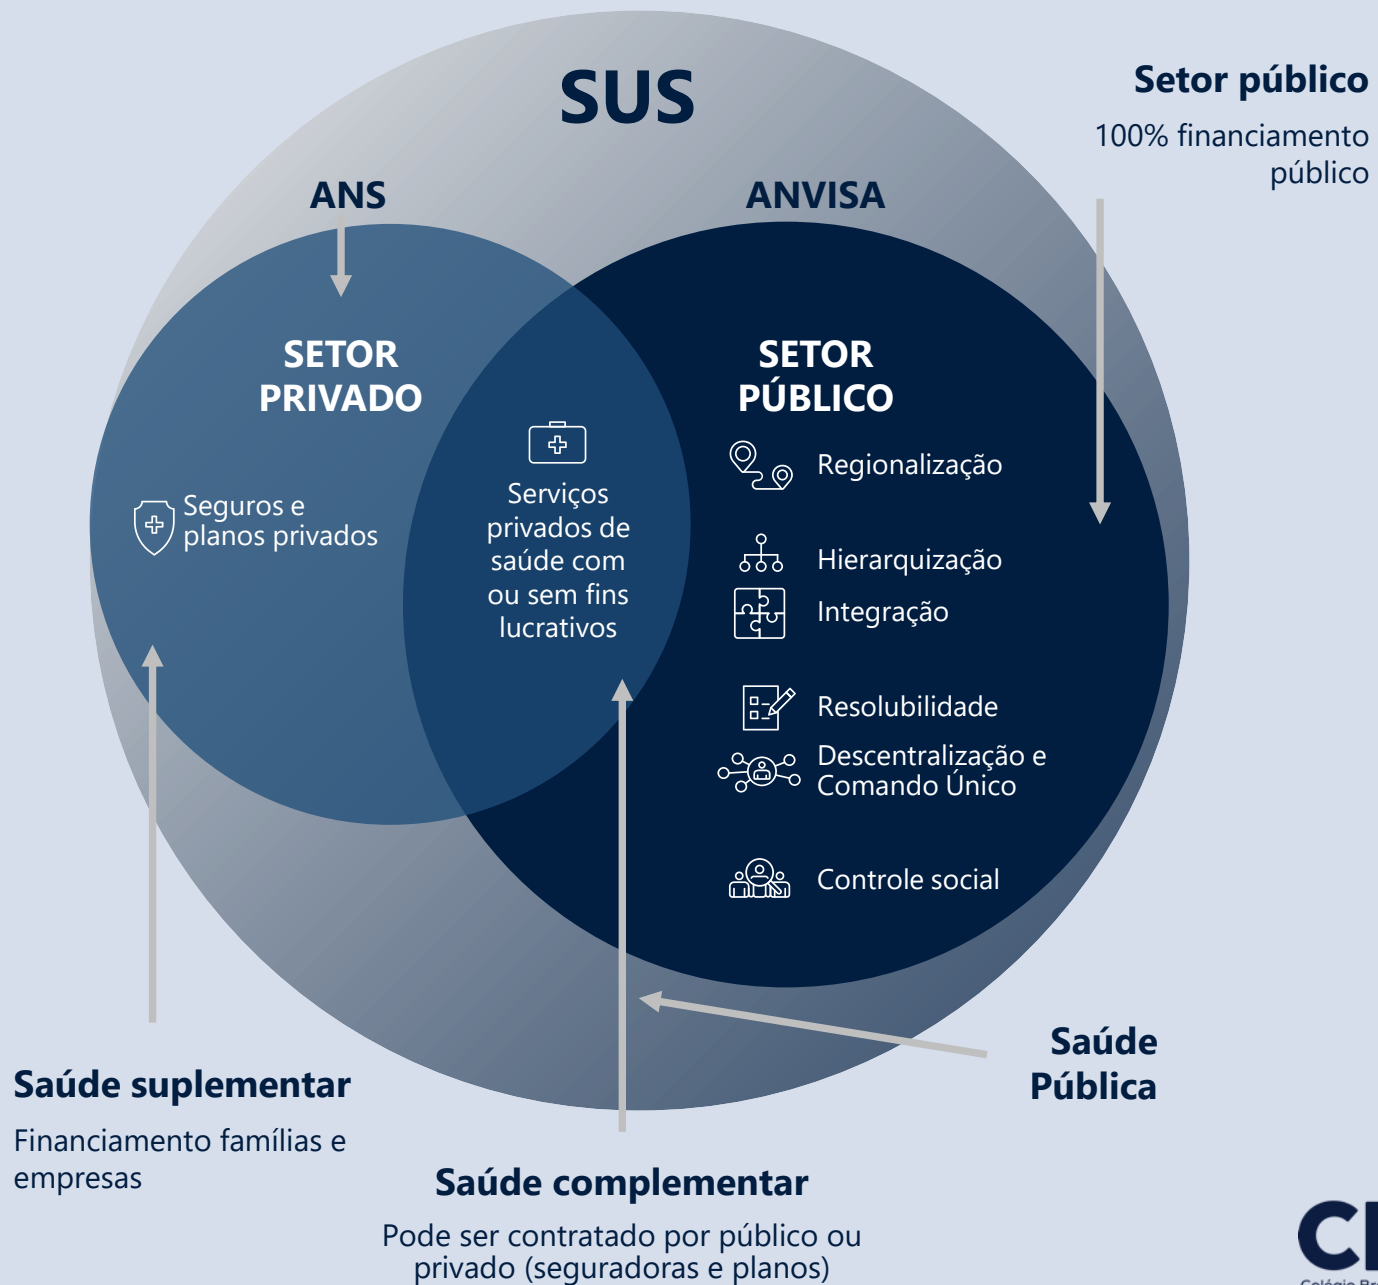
SUS

Setor público

100% financiamento público

ANS

ANVISA

SETOR PRIVADO

Seguros e planos privados

Serviços privados de saúde com ou sem fins lucrativos

SETOR PÚBLICO

Regionalização

Hierarquização

Integração

Resolubilidade

Descentralização e Comando Único

Controle social

Saúde Pública

Saúde suplementar

Financiamento famílias e empresas

Saúde complementar

Pode ser contratado por público ou privado (seguradoras e planos)

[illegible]